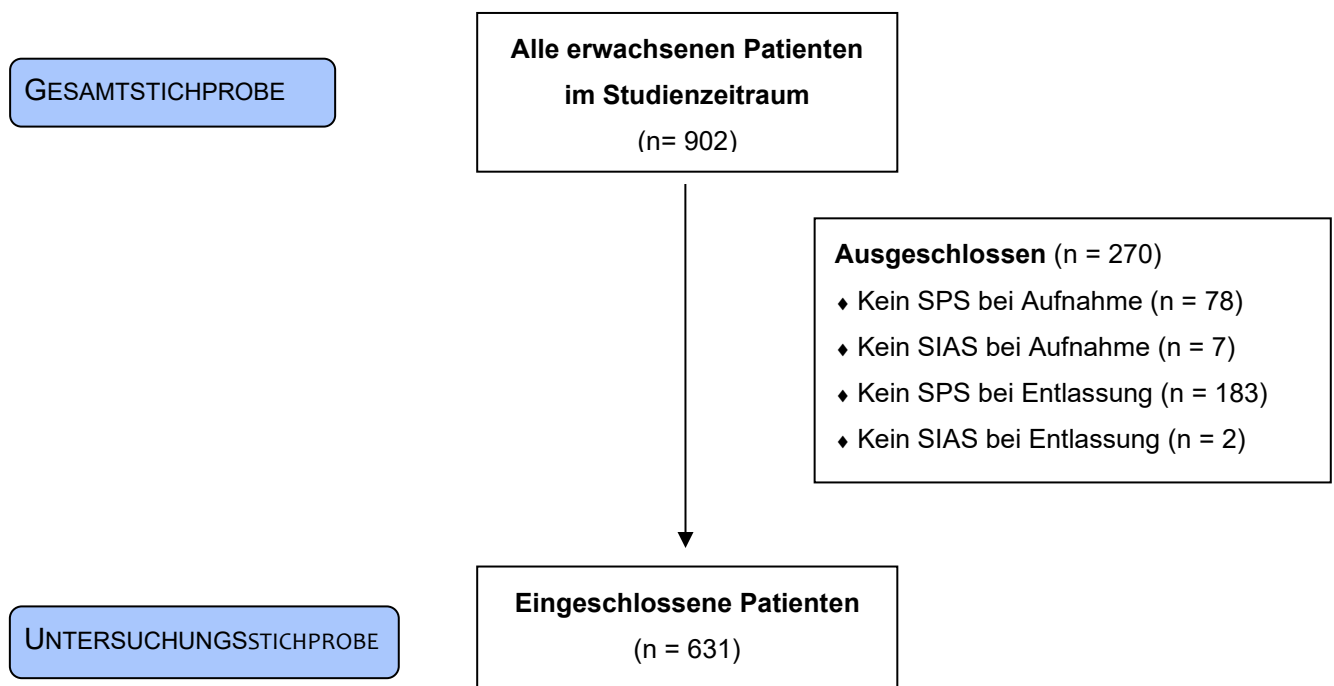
GESAMTSTICHPROBE

**Alle erwachsenen Patienten im Studienzeitraum**
(n= 902)

**Ausgeschlossen** (n = 270)
♦ Kein SPS bei Aufnahme (n = 78)
♦ Kein SIAS bei Aufnahme (n = 7)
♦ Kein SPS bei Entlassung (n = 183)
♦ Kein SIAS bei Entlassung (n = 2)

UNTERSUCHUNGSSTICHPROBE

**Eingeschlossene Patienten**
(n = 631)